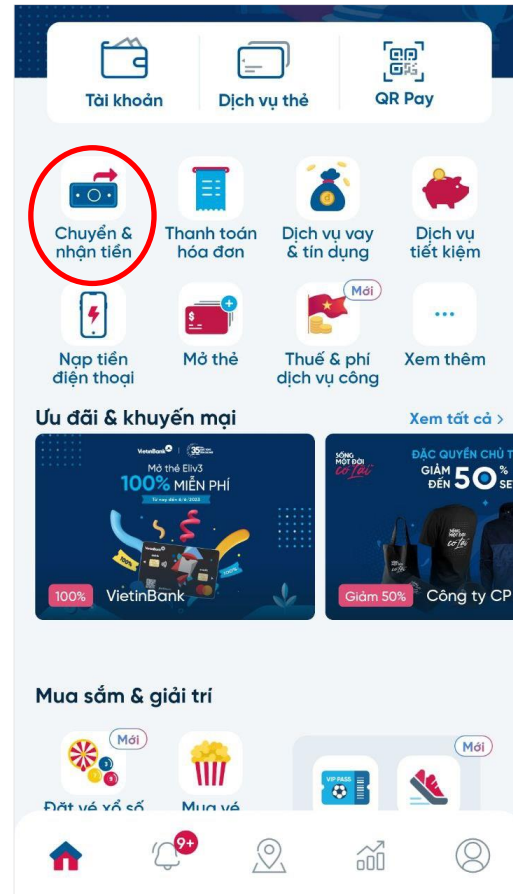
Tài khoản
Dịch vụ thẻ
QR Pay

Chuyển & nhận tiền
Thanh toán hóa đơn
Dịch vụ vay & tín dụng
Dịch vụ tiết kiệm

Nạp tiền điện thoại
Mở thẻ
Mới
Thuế & phí dịch vụ công
Xem thêm

Ưu đãi & khuyến mại
Xem tất cả >

VietinBank 35
Mở thẻ Eliv3
100% MIỄN PHÍ
100%
VietinBank

SỐNG MỘT ĐỜI CÓ TÀI
ĐẶC QUYỀN CHỦ T
GIẢM ĐẾN 50%
Giảm 50%
Công ty CP

Mua sắm & giải trí
Mới
Đặt vé xổ số
Mua vé
Mới
VIP PASS

9+